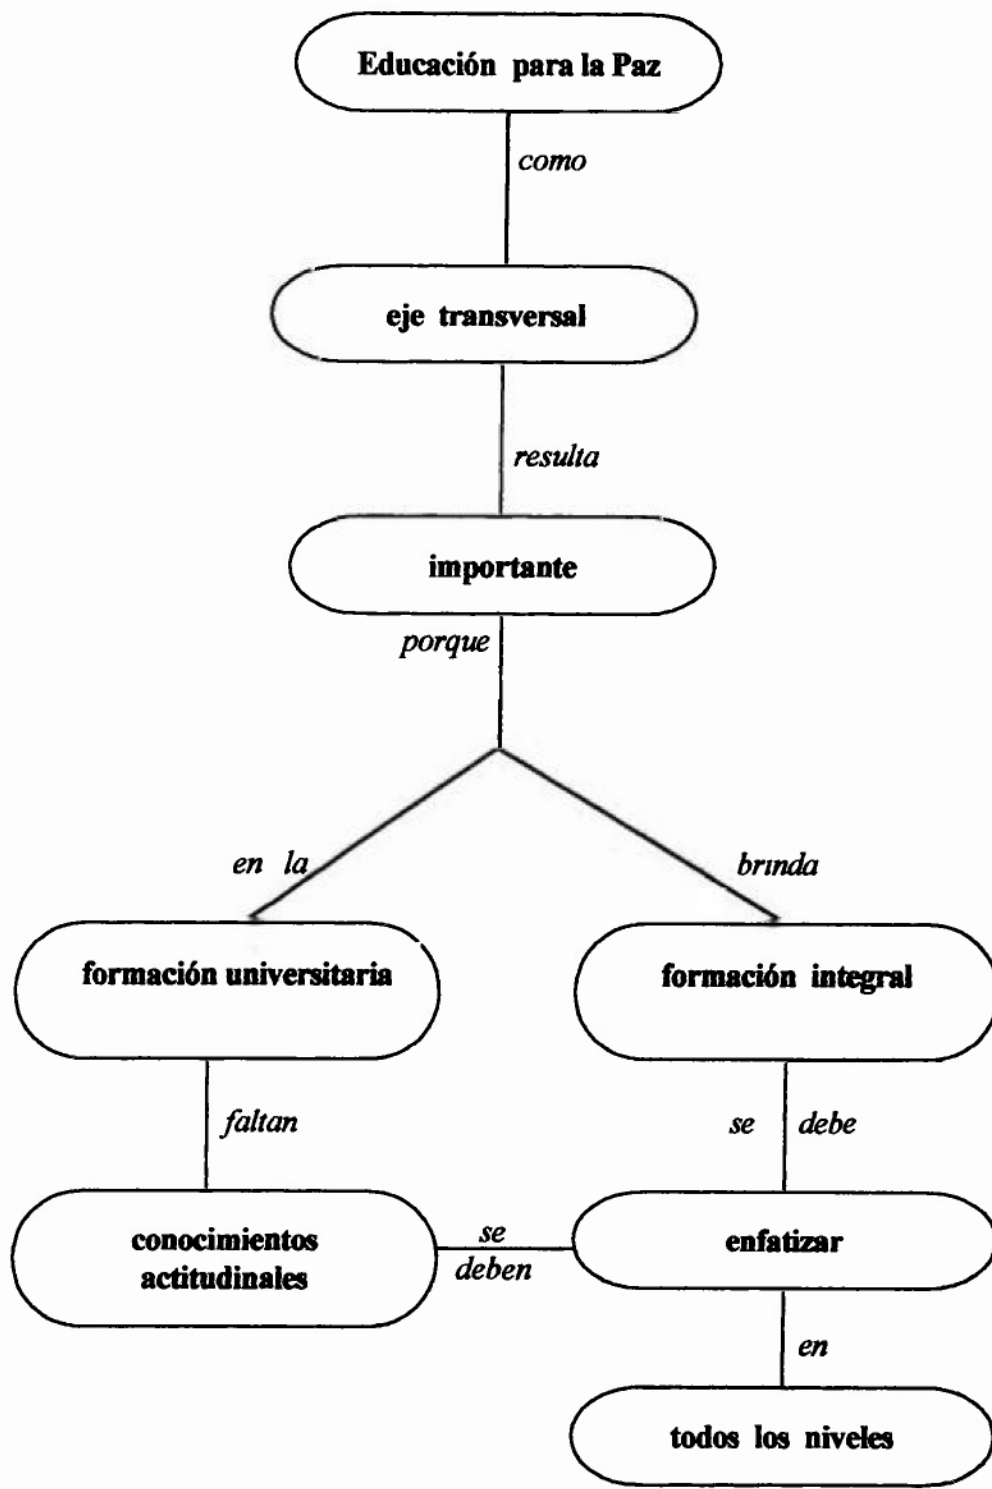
Educación para la Paz

como

eje transversal

resulta

importante

porque

en la

brinda

formación universitaria

formación integral

faltan

se debe

conocimientos actitudinales

se deben

enfatizar

en

todos los niveles